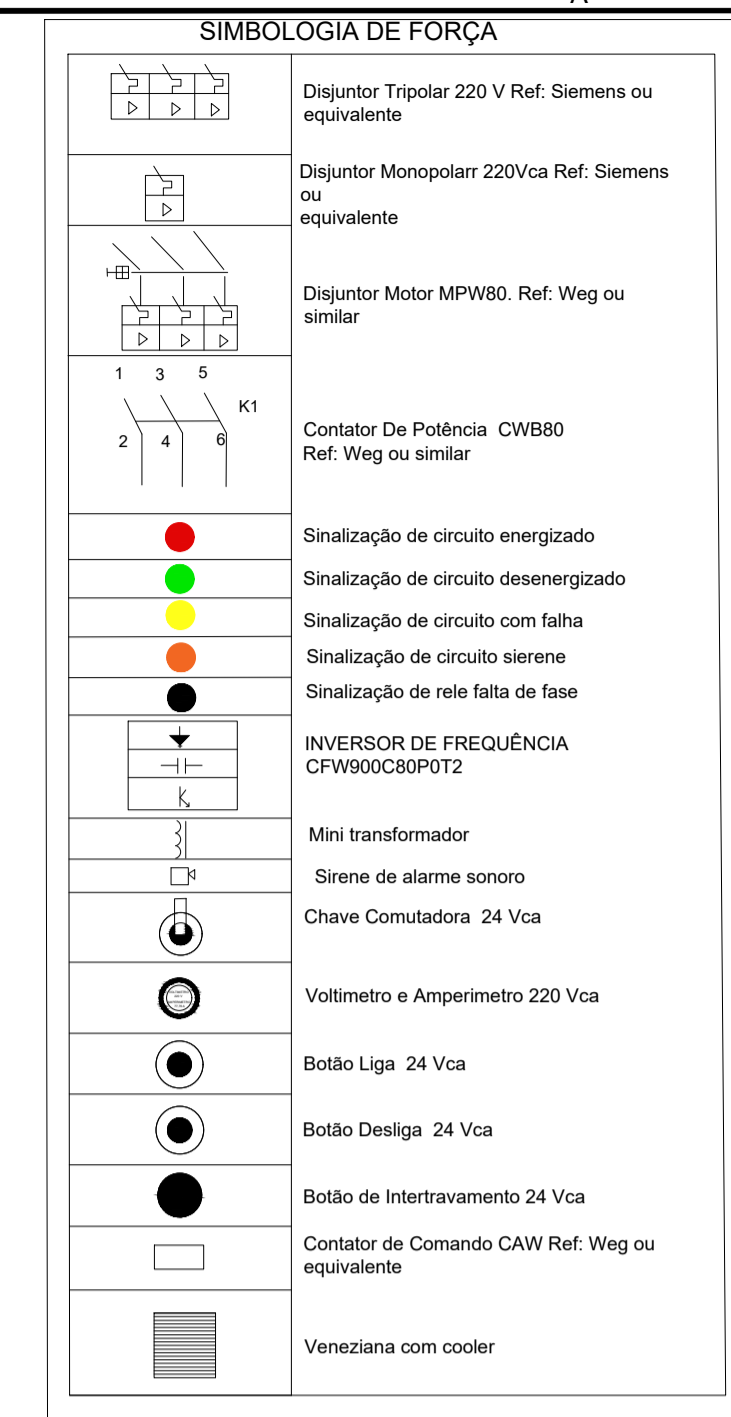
SIMBOLOGIA DE FORÇA

| | |
|---|---|
| | Disjuntor Tripolar 220 V Ref: Siemens ou equivalente |
| | Disjuntor Monopolarr 220Vca Ref: Siemens ou equivalente |
| | Disjuntor Motor MPW80. Ref: Weg ou similar |
| 1 3 5 K1 2 4 6 | Contator De Potência CWB80 Ref: Weg ou similar |
| | Sinalização de circuito energizado |
| | Sinalização de circuito desenergizado |
| | Sinalização de circuito com falha |
| | Sinalização de circuito sierene |
| | Sinalização de rele falta de fase |
| | INVERSOR DE FREQUÊNCIA CFW900C80P0T2 |
| | Mini transformador |
| | Sirene de alarme sonoro |
| | Chave Comutadora 24 Vca |
| | Voltimetro e Amperimetro 220 Vca |
| | Botão Liga 24 Vca |
| | Botão Desliga 24 Vca |
| | Botão de Intertravamento 24 Vca |
| | Contator de Comando CAW Ref: Weg ou equivalente |
| | Veneziana com cooler |